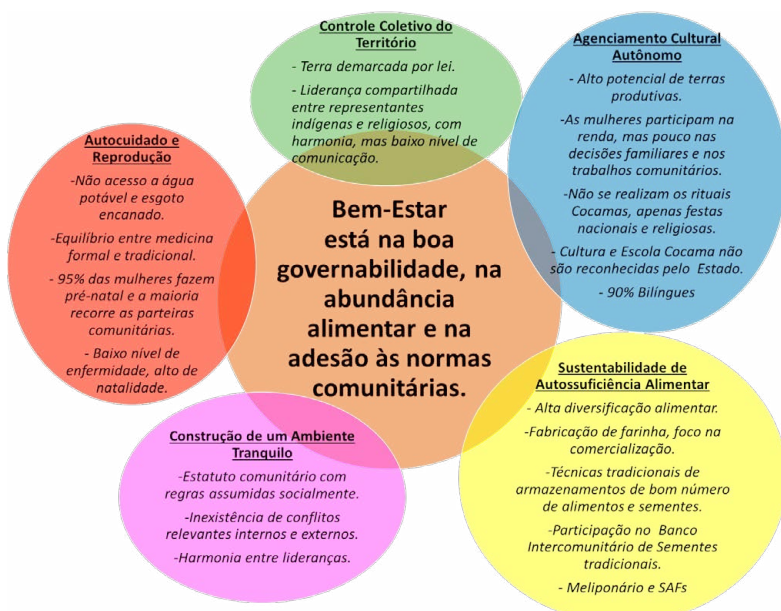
Controle Coletivo do Território

- Terra demarcada por lei.

- Liderança compartilhada entre representantes indígenas e religiosos, com harmonia, mas baixo nível de comunicação.

Agenciamento Cultural Autônomo

- Alto potencial de terras produtivas.

-As mulheres participam na renda, mas pouco nas decisões familiares e nos trabalhos comunitários.

-Não se realizam os rituais Cocamas, apenas festas nacionais e religiosas.

- Cultura e Escola Cocama não são reconhecidas pelo Estado.

- 90% Bilíngues

Autocuidado e Reprodução

-Não acesso a água potável e esgoto encanado.

-Equilíbrio entre medicina formal e tradicional.

- 95% das mulheres fazem pré-natal e a maioria recorre as parteiras comunitárias.

- Baixo nível de enfermidade, alto de natalidade.

Bem-Estar está na boa governabilidade, na abundância alimentar e na adesão às normas comunitárias.

Sustentabilidade de Autossuficiência Alimentar

- Alta diversificação alimentar.

-Fabricação de farinha, foco na comercialização.

-Técnicas tradicionais de armazenamentos de bom número de alimentos e sementes.

-Participação no Banco Intercomunitário de Sementes tradicionais.

- Meliponário e SAFs

Construção de um Ambiente Tranquilo

-Estatuto comunitário com regras assumidas socialmente.

-Inexistência de conflitos relevantes internos e externos.

-Harmonia entre lideranças.